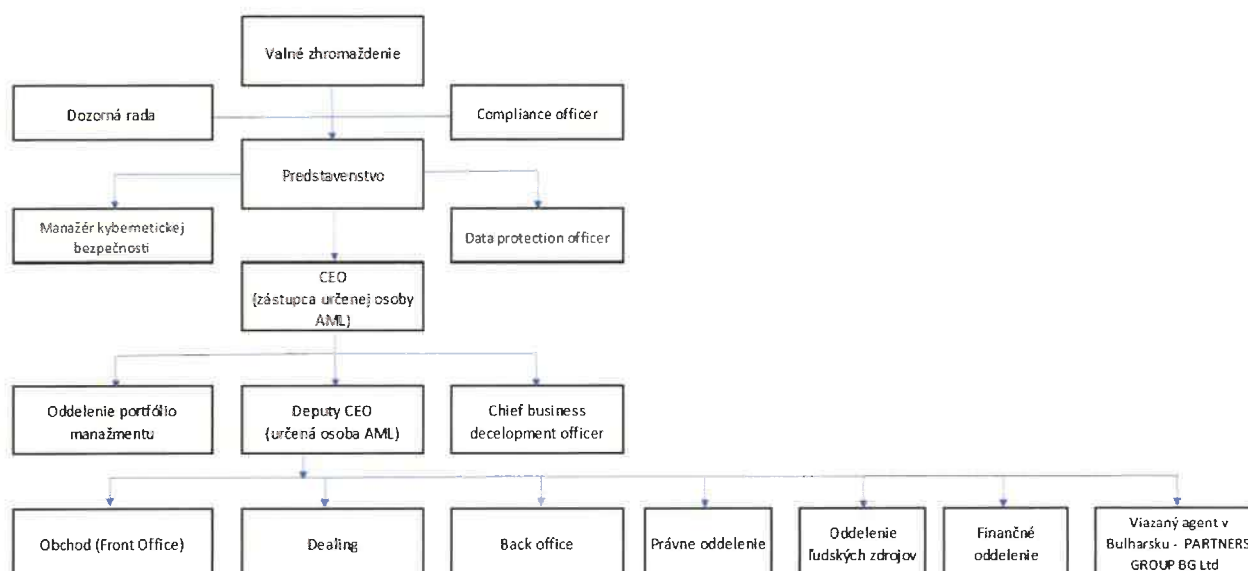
Valné zhromaždenie

Dozorná rada

Compliance officer

Predstavenstvo

Manažér kybernetickej bezpečnosti

Data protection officer

CEO (zástupca určenej osoby AML)

Oddelenie portfólio manažmentu

Deputy CEO (určená osoba AML)

Chief business decelopment officer

Obchod (Front Office)

Dealing

Back office

Právne oddelenie

Oddelenie ľudských zdrojov

Finančné oddelenie

Viazaný agent v Bulharsku - PARTNERS GROUP BG Ltd